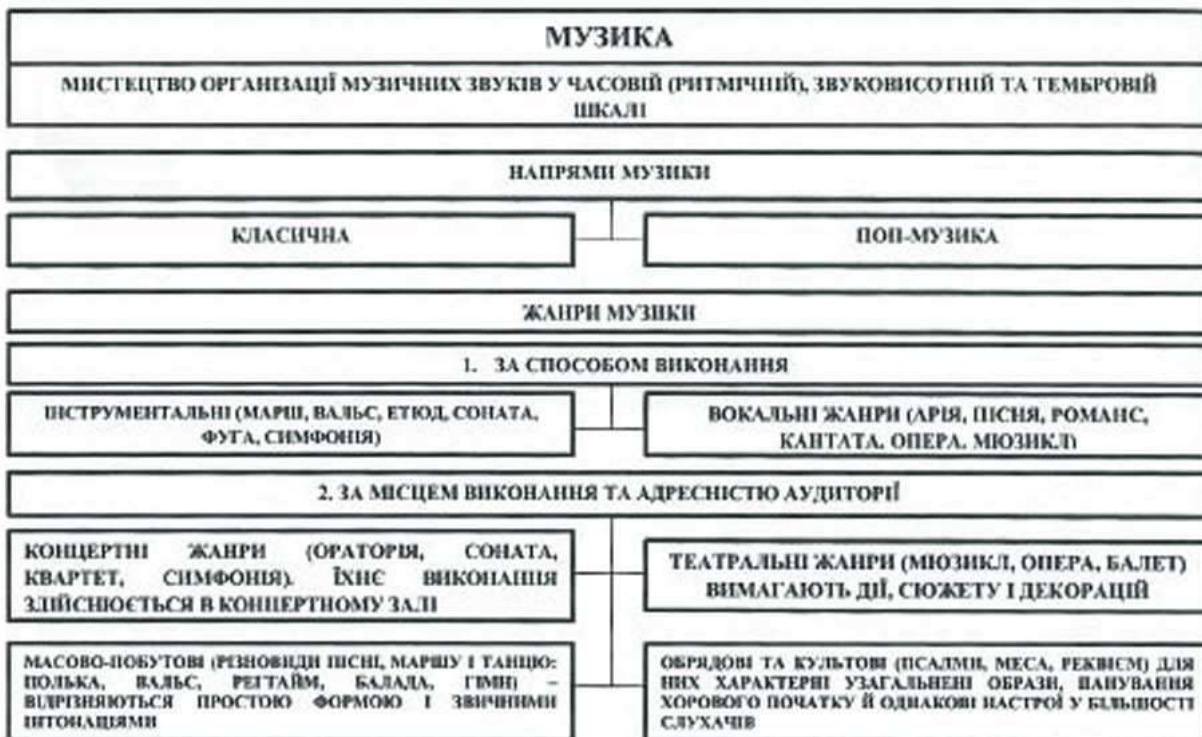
МУЗИКА

МИСТЕЦТВО ОРГАНІЗАЦІЇ МУЗИЧНИХ ЗВУКІВ У ЧАСОВІЙ (РИТМІЧНІЙ), ЗВУКОВИСОТНІЙ ТА ТЕМБРОВІЙ ШКАЛІ

НАПРЯМИ МУЗИКИ

КЛАСИЧНА

ПОП-МУЗИКА

ЖАНРИ МУЗИКИ

1. ЗА СПОСОБОМ ВИКОНАННЯ

ІНСТРУМЕНТАЛЬНІ (МАРШ, ВАЛЬС, ЕТЮД, СОНАТА, ФУГА, СИМФОНІЯ)

ВОКАЛЬНІ ЖАНРИ (АРІЯ, ПІСНЯ, РОМАНС, КАНТАТА, ОПЕРА, МЮЗИКЛ)

2. ЗА МІСЦЕМ ВИКОНАННЯ ТА АДРЕСНІСТЮ АУДИТОРІЇ

КОНЦЕРТНІ ЖАНРИ (ОРАТОРІЯ, СОНАТА, КВАРТЕТ, СИМФОНІЯ). ЇХНЄ ВИКОНАННЯ ЗДІЙСНЮЄТЬСЯ В КОНЦЕРТНОМУ ЗАЛІ

ТЕАТРАЛЬНІ ЖАНРИ (МЮЗИКЛ, ОПЕРА, БАЛЕТ) ВИМАГАЮТЬ ДІЇ, СЮЖЕТУ І ДЕКОРАЦІЙ

МАСОВО-ПОБУТОВІ (РІЗНОВИДИ ПІСНІ, МАРШУ І ТАНЦЮ: ПОЛЬКА, ВАЛЬС, РЕГТАЙМ, БАЛАДА, ГІМН) – ВІДРІЗНЯЮТЬСЯ ПРОСТОЮ ФОРМОЮ І ЗВИЧНИМИ ІНТОНАЦІЯМИ

ОБРЯДОВІ ТА КУЛЬТОВІ (ПСАЛМИ, МЕСА, РЕКВІЄМ) ДЛЯ НИХ ХАРАКТЕРНІ УЗАГАЛЬНЕНІ ОБРАЗИ, ПАНУВАННЯ ХОРОВОГО ПОЧАТКУ Й ОДНАКОВІ НАСТРОЇ У БІЛЬШОСТІ СЛУХАЧІВ